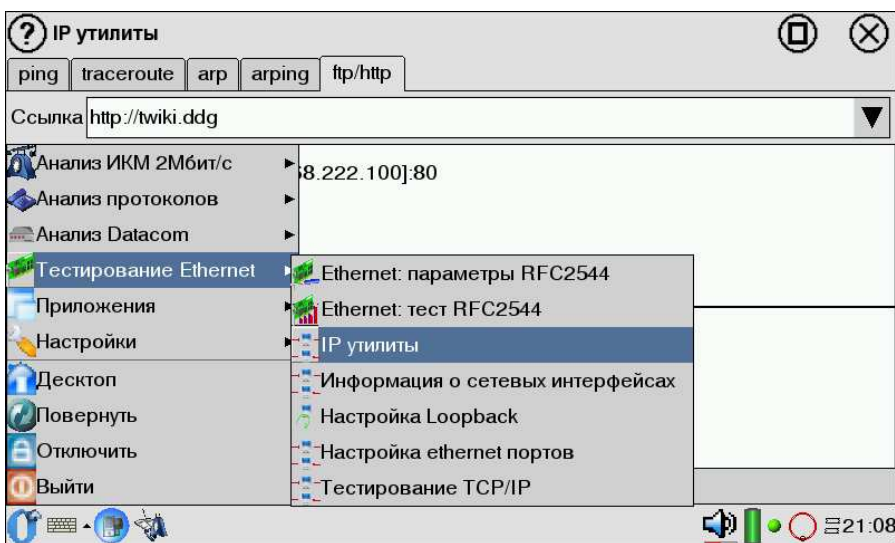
IP утилиты

ping | traceroute | arp | arping | ftp/http

Ссылка http://twiki.ddg

Анализ ИКМ 2Мбит/с
Анализ протоколов
Анализ Datacom
Тестирование Ethernet
Приложения
Настройки
Десктоп
Повернуть
Отключить
Выйти

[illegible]8.222.100]:80

Ethernet: параметры RFC2544
Ethernet: тест RFC2544
IP утилиты
Информация о сетевых интерфейсах
Настройка Loopback
Настройка ethernet портов
Тестирование TCP/IP

21:08